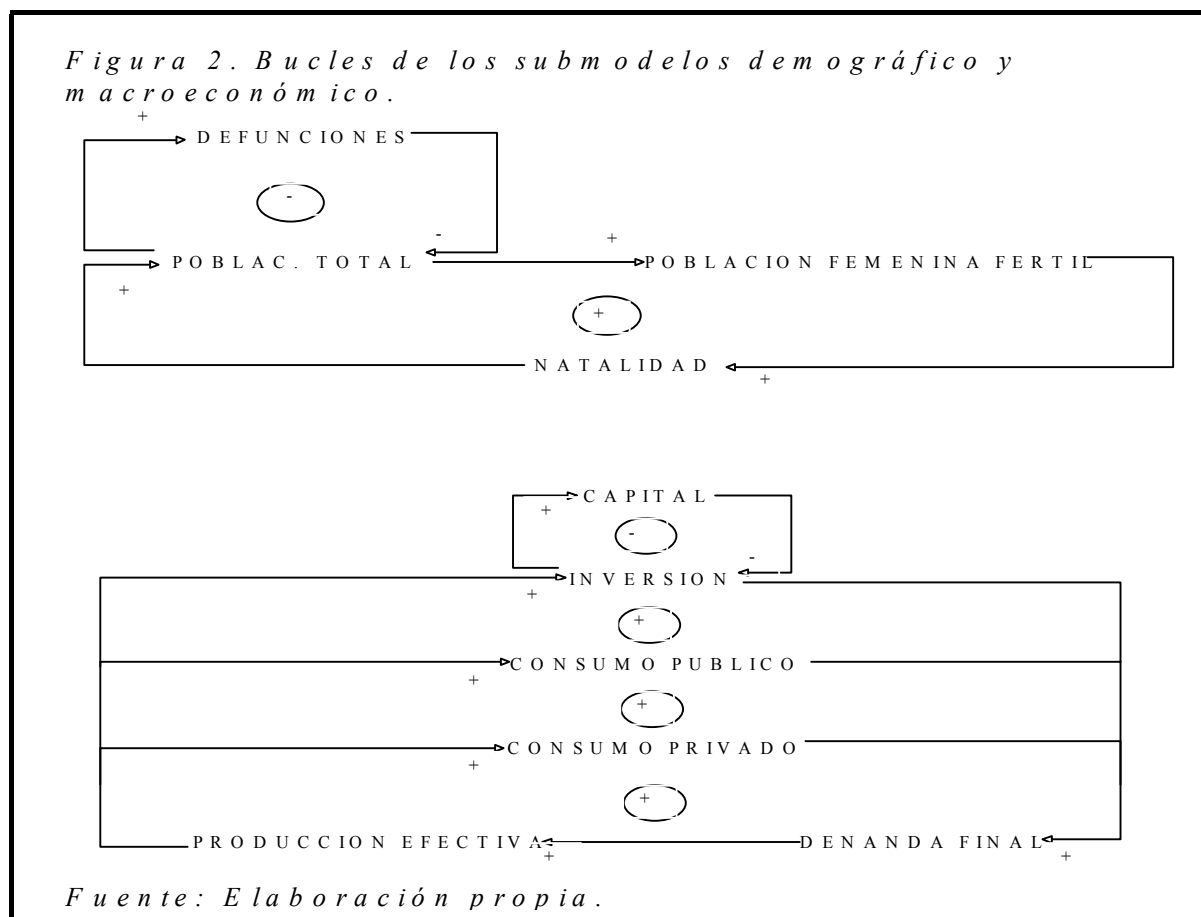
Figura 2. Bucles de los submodelos demográfico y macroeconómico.

+
DEFUNCIONES
-
-
+
POBLAC. TOTAL
POBLACION FEMENINA FERTIL
+
+
NATALIDAD
+

CAPITAL
+
-
-
INVERSION
+
+
CONSUMO PUBLICO
+
+
CONSUMO PRIVADO
+
+
PRODUCCION EFECTIVA
+
DENANDA FINAL
+

Fuente: Elaboración propia.